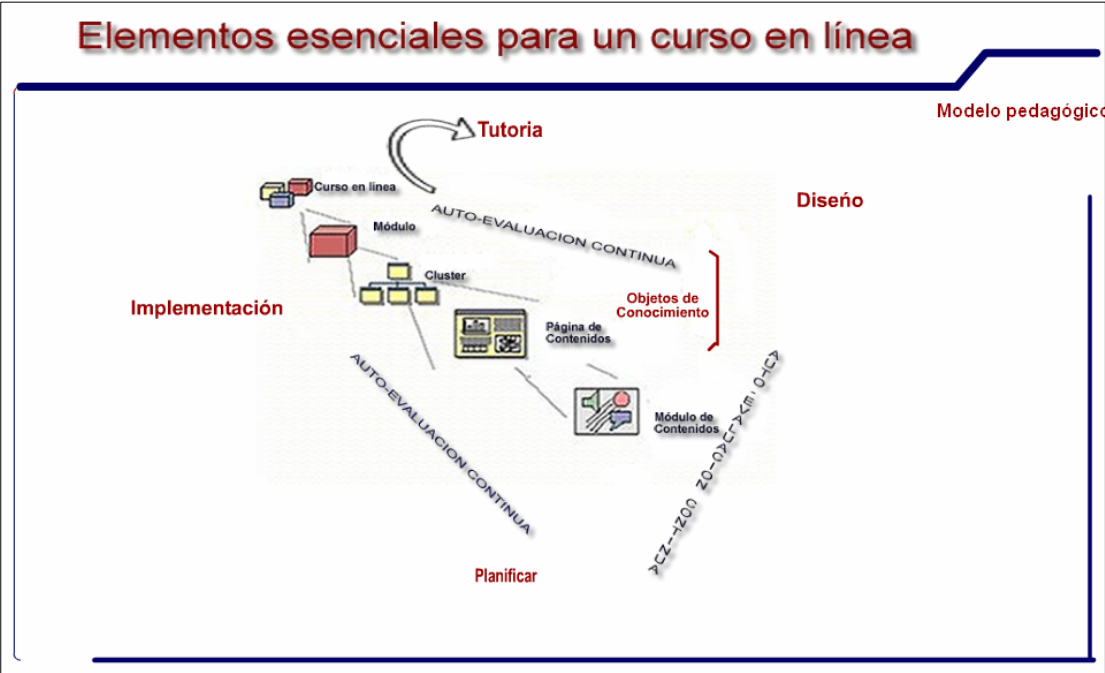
Elementos esenciales para un curso en línea

Modelo pedagógico

Tutoria

Curso en línea

Diseño

AUTO-EVALUACION CONTINUA

Módulo

Cluster

Implementación

Objetos de Conocimiento

Página de Contenidos

AUTO-EVALUACION CONTINUA

Módulo de Contenidos

AUTO-EVALUACION CONTINUA

AUTO-EVALUACION CONTINUA

Planificar